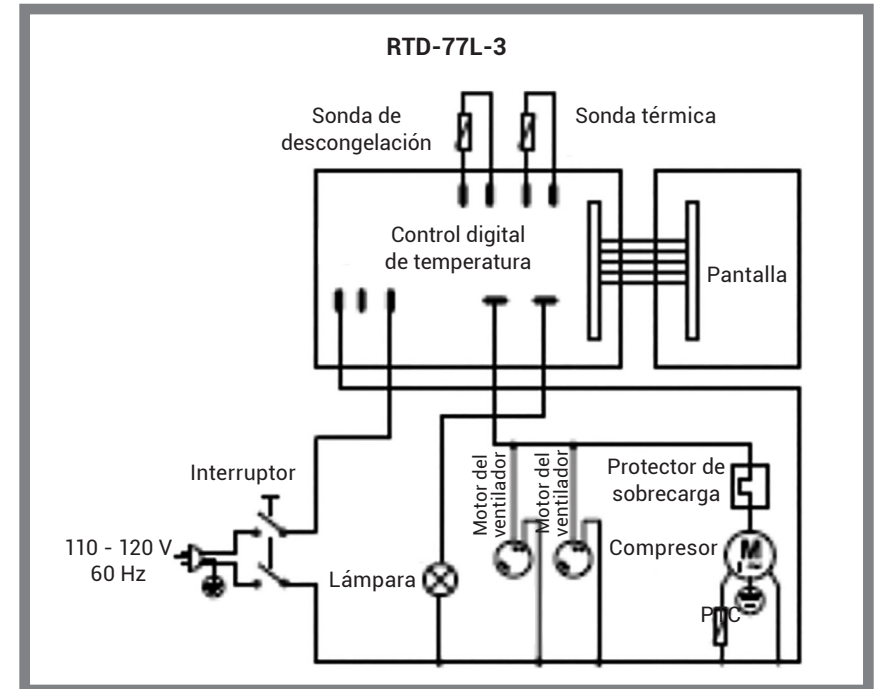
RTD-77L-3

Sonda de descongelación

Sonda térmica

Control digital de temperatura

Pantalla

Interruptor

110 - 120 V 60 Hz

Lámpara

Motor del ventilador

Motor del ventilador

Protector de sobrecarga

Compresor

M

PTC